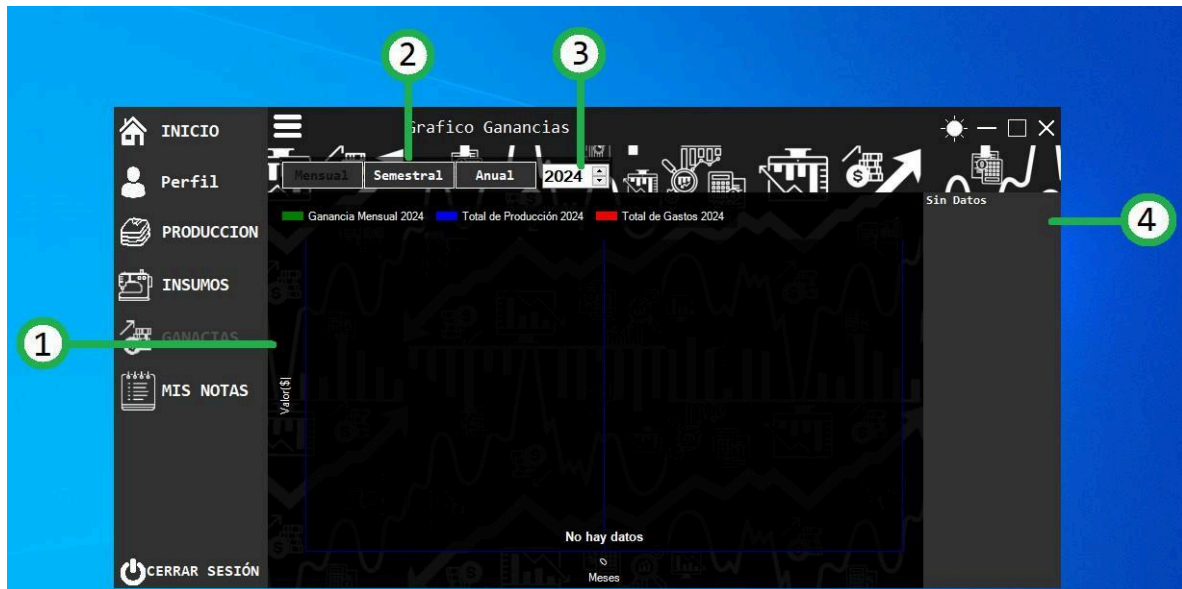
2

3

INICIO

Perfil

PRODUCCION

INSUMOS

GANACIAS

MIS NOTAS

CERRAR SESIÓN

Grafico Ganancias

Mensual

Semestral

Anual

2024

Ganancia Mensual 2024

Total de Producción 2024

Total de Gastos 2024

Valor[$]

No hay datos

0

Meses

Sin Datos

1

4